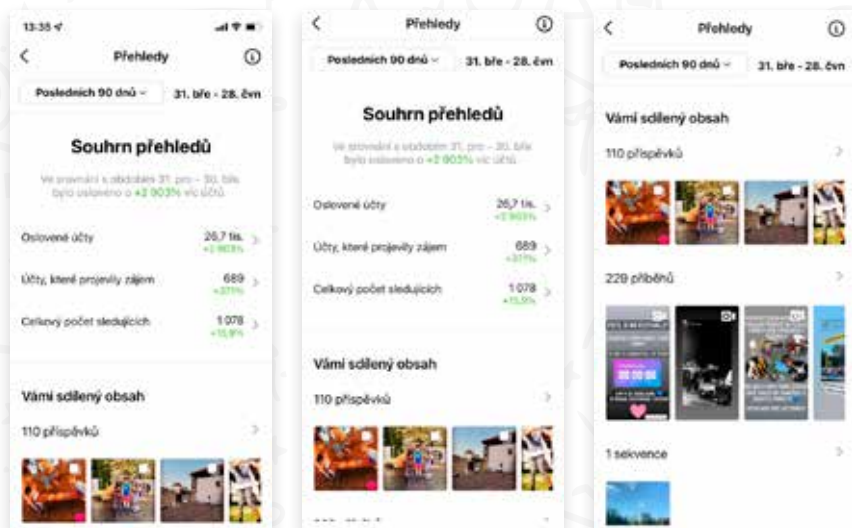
13:35

Přehledy

Posledních 90 dnů

31. bře - 28. čvn

Souhrn přehledů

Ve srovnání s obdobím 31. pro - 30. bře bylo osloveno o +2 903% víc účtů.

Oslovené účty 26,7 tis. +2 903%

Účty, které projevily zájem 689 +371%

Celkový počet sledujících 1 078 +15,9%

Vámi sdílený obsah

110 příspěvků

Přehledy

Posledních 90 dnů

31. bře - 28. čvn

Souhrn přehledů

Ve srovnání s obdobím 31. pro - 30. bře bylo osloveno o +2 903% víc účtů.

Oslovené účty 26,7 tis. +2 903%

Účty, které projevily zájem 689 +371%

Celkový počet sledujících 1 078 +15,9%

Vámi sdílený obsah

110 příspěvků

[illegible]

Přehledy

Posledních 90 dnů

31. bře - 28. čvn

Vámi sdílený obsah

110 příspěvků

229 příběhů

1 sekvence